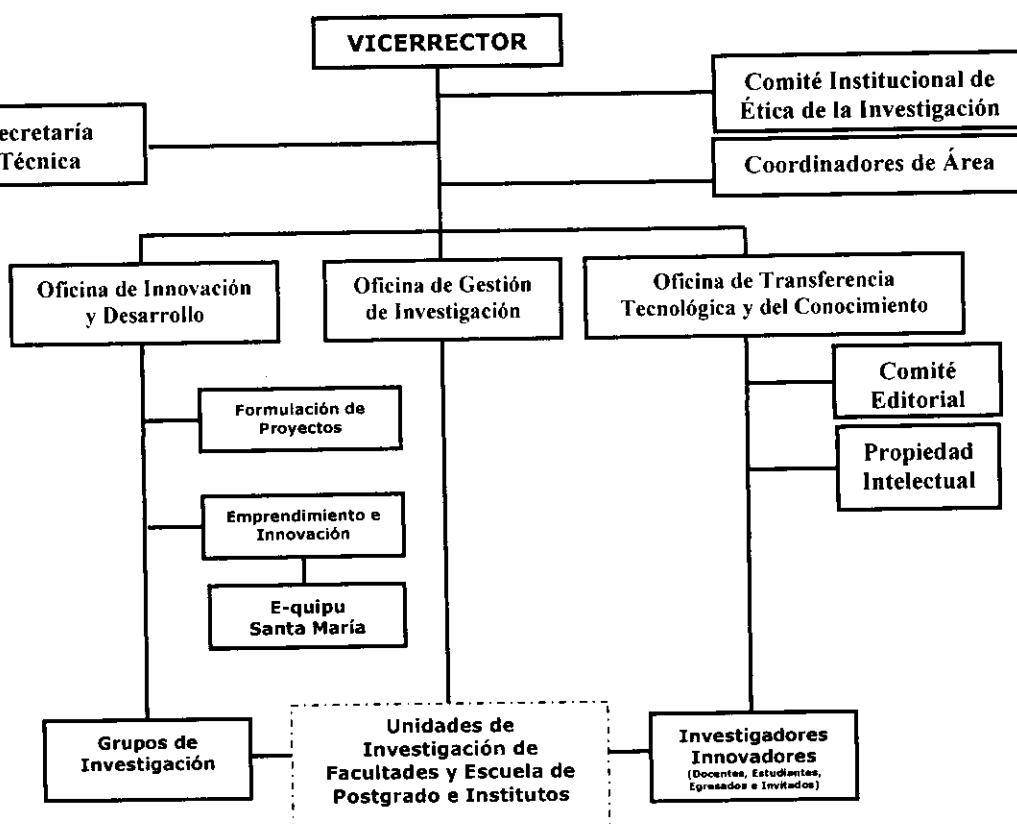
VICERRECTOR

Comité Institucional de Ética de la Investigación

ecretaría Técnica

Coordinadores de Área

Oficina de Innovación y Desarrollo

Oficina de Gestión de Investigación

Oficina de Transferencia Tecnológica y del Conocimiento

Comité Editorial

Formulación de Proyectos

Propiedad Intelectual

Emprendimiento e Innovación

E-quipu Santa María

Grupos de Investigación

Unidades de Investigación de Facultades y Escuela de Postgrado e Institutos

Investigadores Innovadores (Docentes, Estudiantes, Egresados e Invitados)